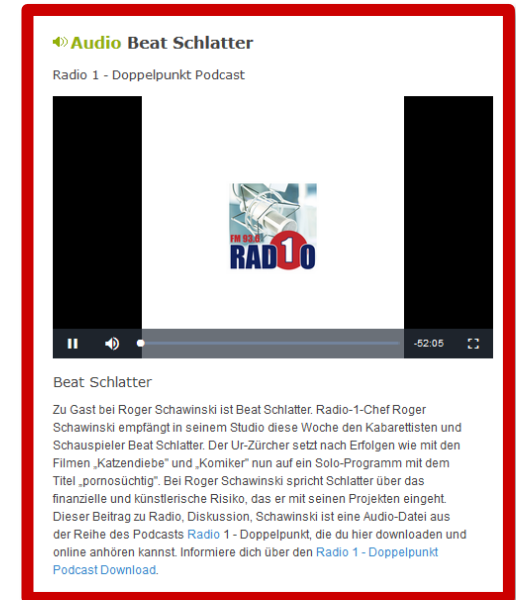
Audio Beat Schlatter

Radio 1 - Doppelpunkt Podcast

FM 93.6
RADIO

-52:05

Beat Schlatter

Zu Gast bei Roger Schawinski ist Beat Schlatter. Radio-1-Chef Roger Schawinski empfängt in seinem Studio diese Woche den Kabarettisten und Schauspieler Beat Schlatter. Der Ur-Zürcher setzt nach Erfolgen wie mit den Filmen „Katzendiebe" und „Komiker" nun auf ein Solo-Programm mit dem Titel „pornosüchtig". Bei Roger Schawinski spricht Schlatter über das finanzielle und künstlerische Risiko, das er mit seinen Projekten eingeht. Dieser Beitrag zu Radio, Diskussion, Schawinski ist eine Audio-Datei aus der Reihe des Podcasts Radio 1 - Doppelpunkt, die du hier downloaden und online anhören kannst. Informiere dich über den Radio 1 - Doppelpunkt Podcast Download.